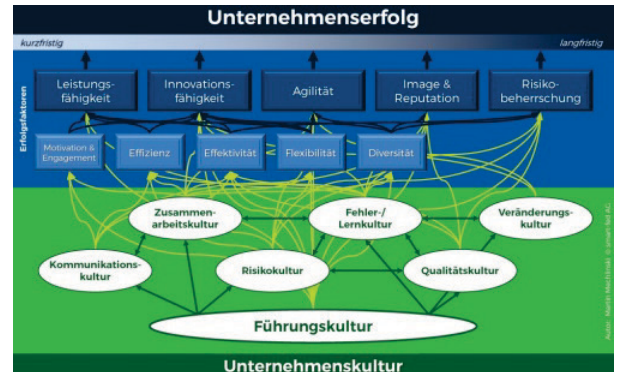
Unternehmenserfolg

kurzfristig

langfristig

Erfolgsfaktoren

Leistungsfähigkeit

Innovationsfähigkeit

Agilität

Image & Reputation

Risikobeherrschung

Motivation & Engagement

Effizienz

Effektivität

Flexibilität

Diversität

Zusammenarbeitskultur

Fehler-/ Lernkultur

Veränderungskultur

Kommunikationskultur

Risikokultur

Qualitätskultur

Führungskultur

Autor: Martin Machinski · smart led AG

Unternehmenskultur